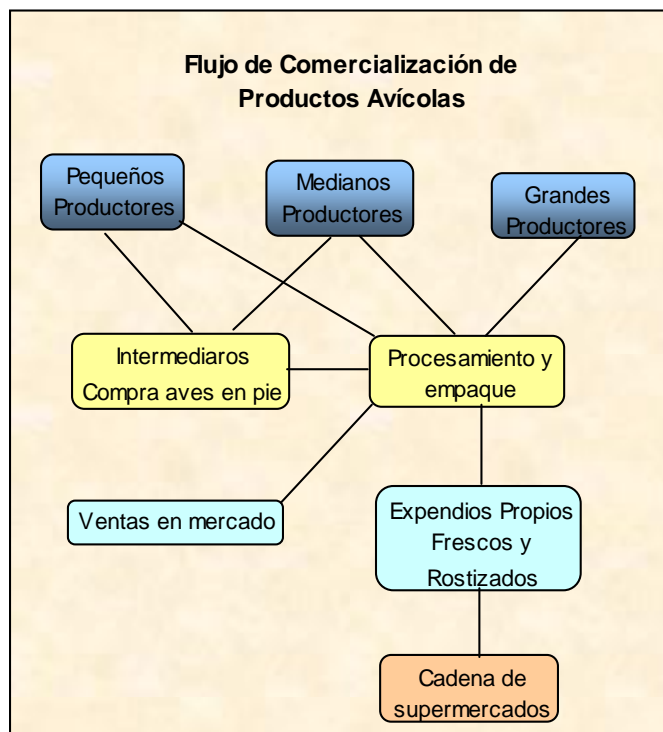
Flujo de Comercialización de Productos Avícolas

Pequeños Productores

Medianos Productores

Grandes Productores

Intermediaros Compra aves en pie

Procesamiento y empaque

Ventas en mercado

Expendios Propios Frescos y Rostizados

Cadena de supermercados